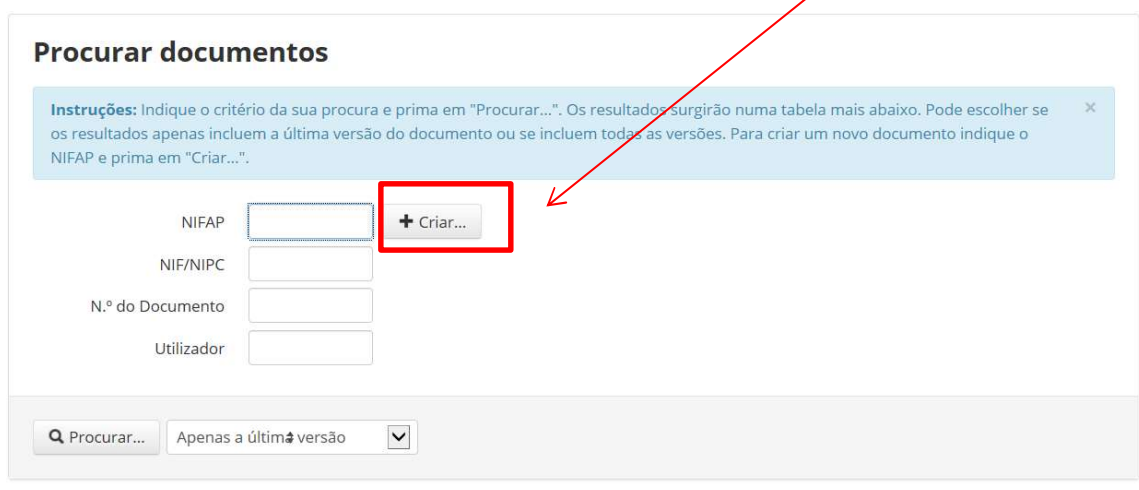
Procurar documentos

Instruções: Indique o critério da sua procura e prima em "Procurar...". Os resultados surgirão numa tabela mais abaixo. Pode escolher se os resultados apenas incluem a última versão do documento ou se incluem todas as versões. Para criar um novo documento indique o NIFAP e prima em "Criar...".

×

NIFAP

+ Criar...

NIF/NIPC

N.º do Documento

Utilizador

Procurar...

Apenas a última versão